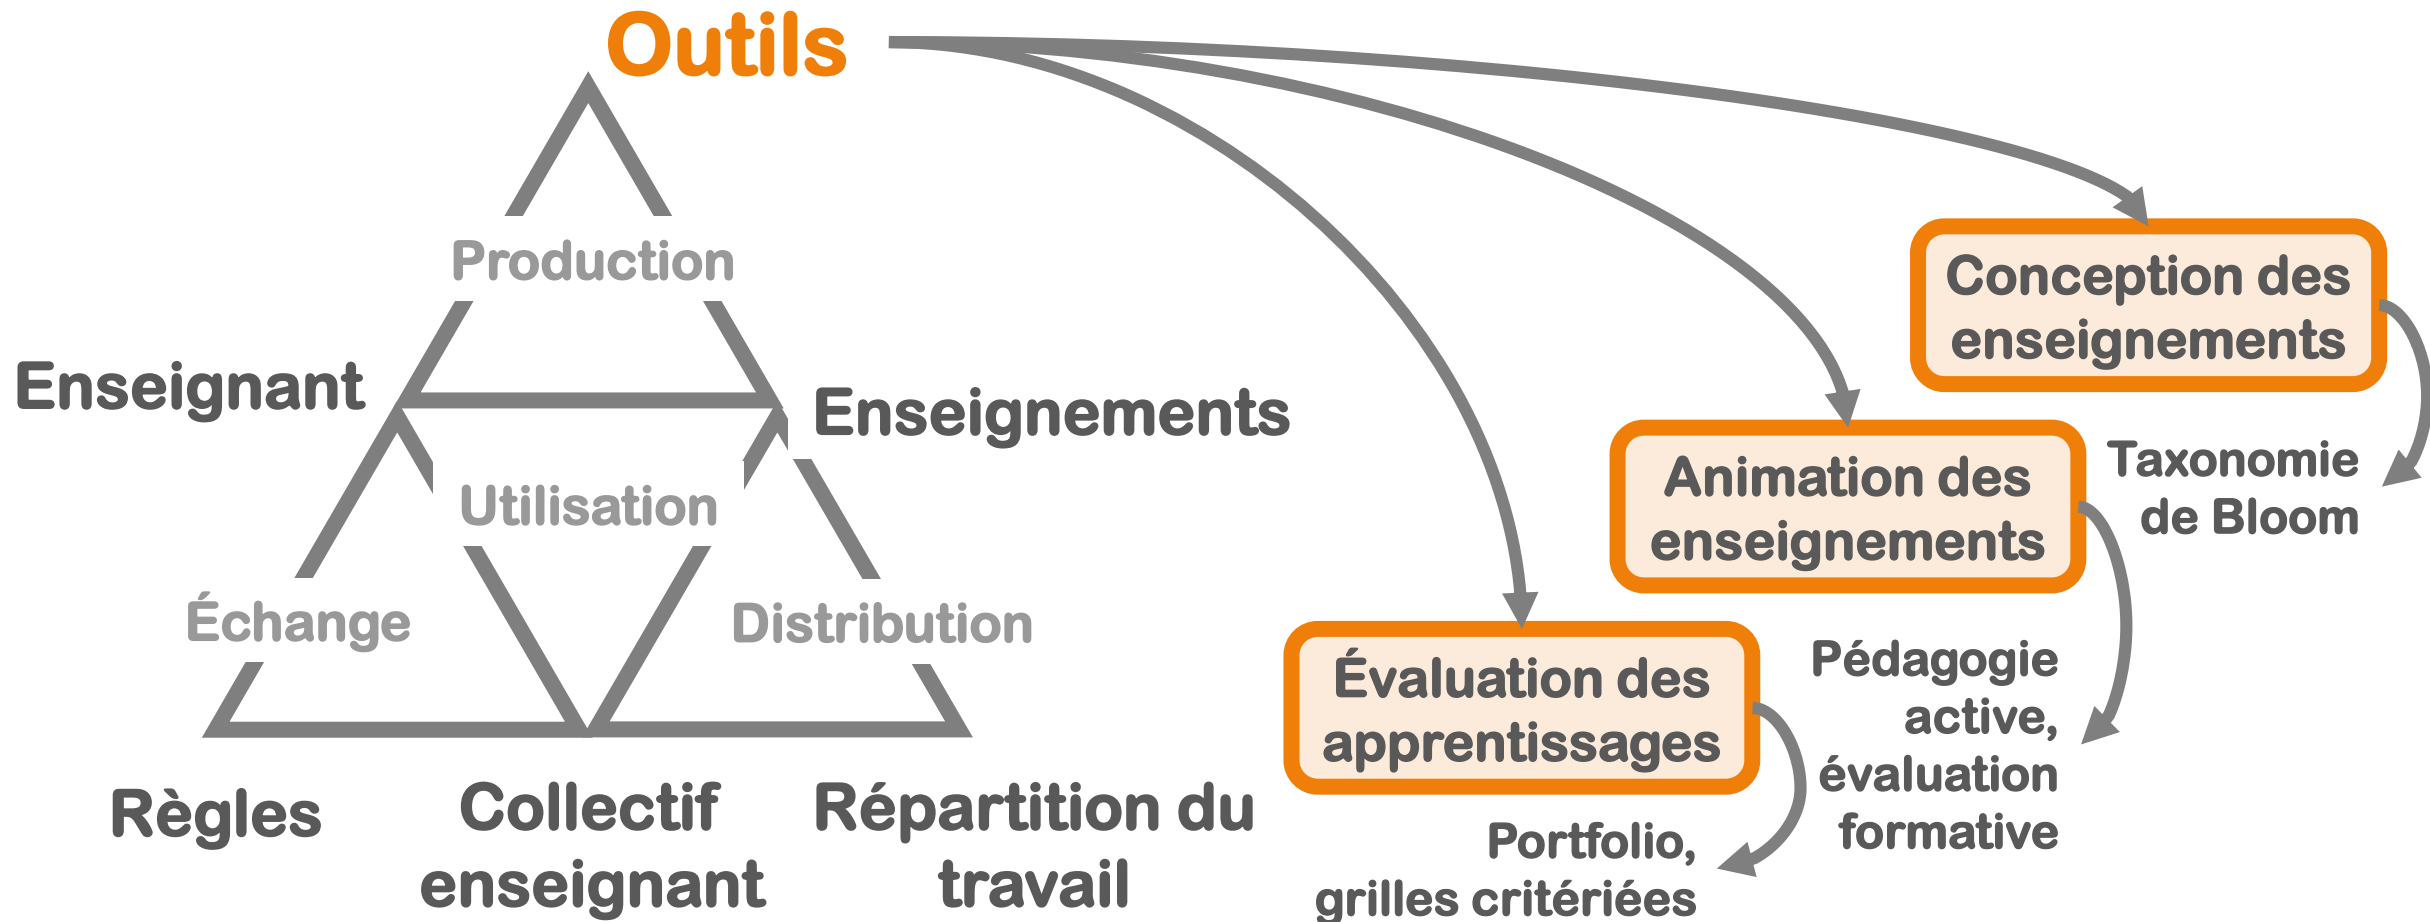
Outils

Production

Enseignant

Enseignements

Utilisation

Échange

Distribution

Règles

Collectif enseignant

Répartition du travail

Conception des enseignements

Taxonomie de Bloom

Animation des enseignements

Pédagogie active, évaluation formative

Évaluation des apprentissages

Portfolio, grilles critériées